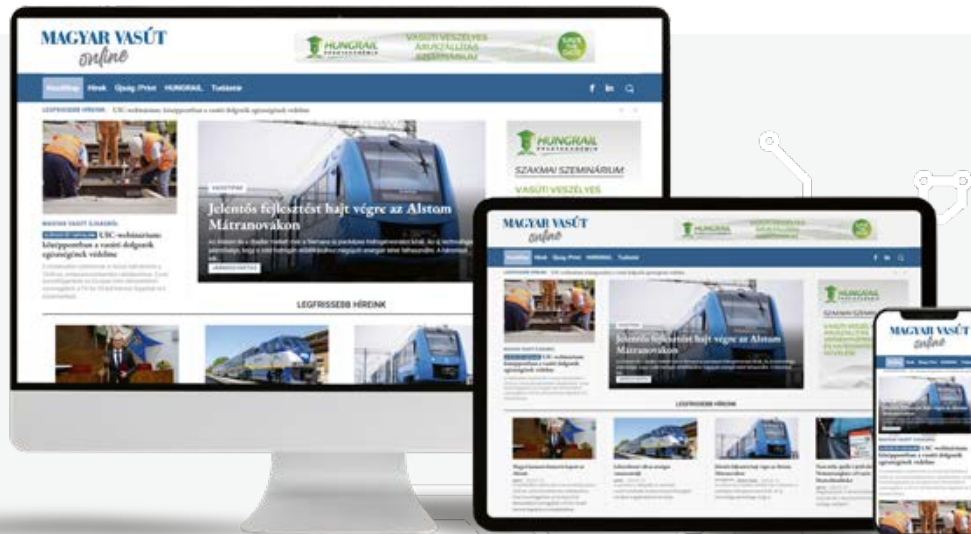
MAGYAR VASÚT online

HUNGRAIL

VASÚTI VESZÉLYES ÁRUSZÁLLÍTÁSI SZEMINÁRIUM

Hírek Újság /Print HUNGRAIL Tudástár

LEGFRISSEBB HÍREINK

UIC-webinárium: középpontban a vasúti dolgozók egészségének védelme

Jelentős fejlesztést hajt végre az Alstom Mátranovákon

LEGFRISSEBB HÍREINK

HUNGRAIL

SZAKMAI SZEMINÁRIUM

VASÚTI VESZÉLYES

MAGYAR VASÚT online

HUNGRAIL

UIC-webinárium: középpontban a vasúti dolgozók egészségének védelme

Jelentős fejlesztést hajt végre az Alstom Mátranovákon

LEGFRISSEBB HÍREINK

MAGYAR VASÚT online

UIC-webinárium: középpontban a vasúti dolgozók egészségének védelme